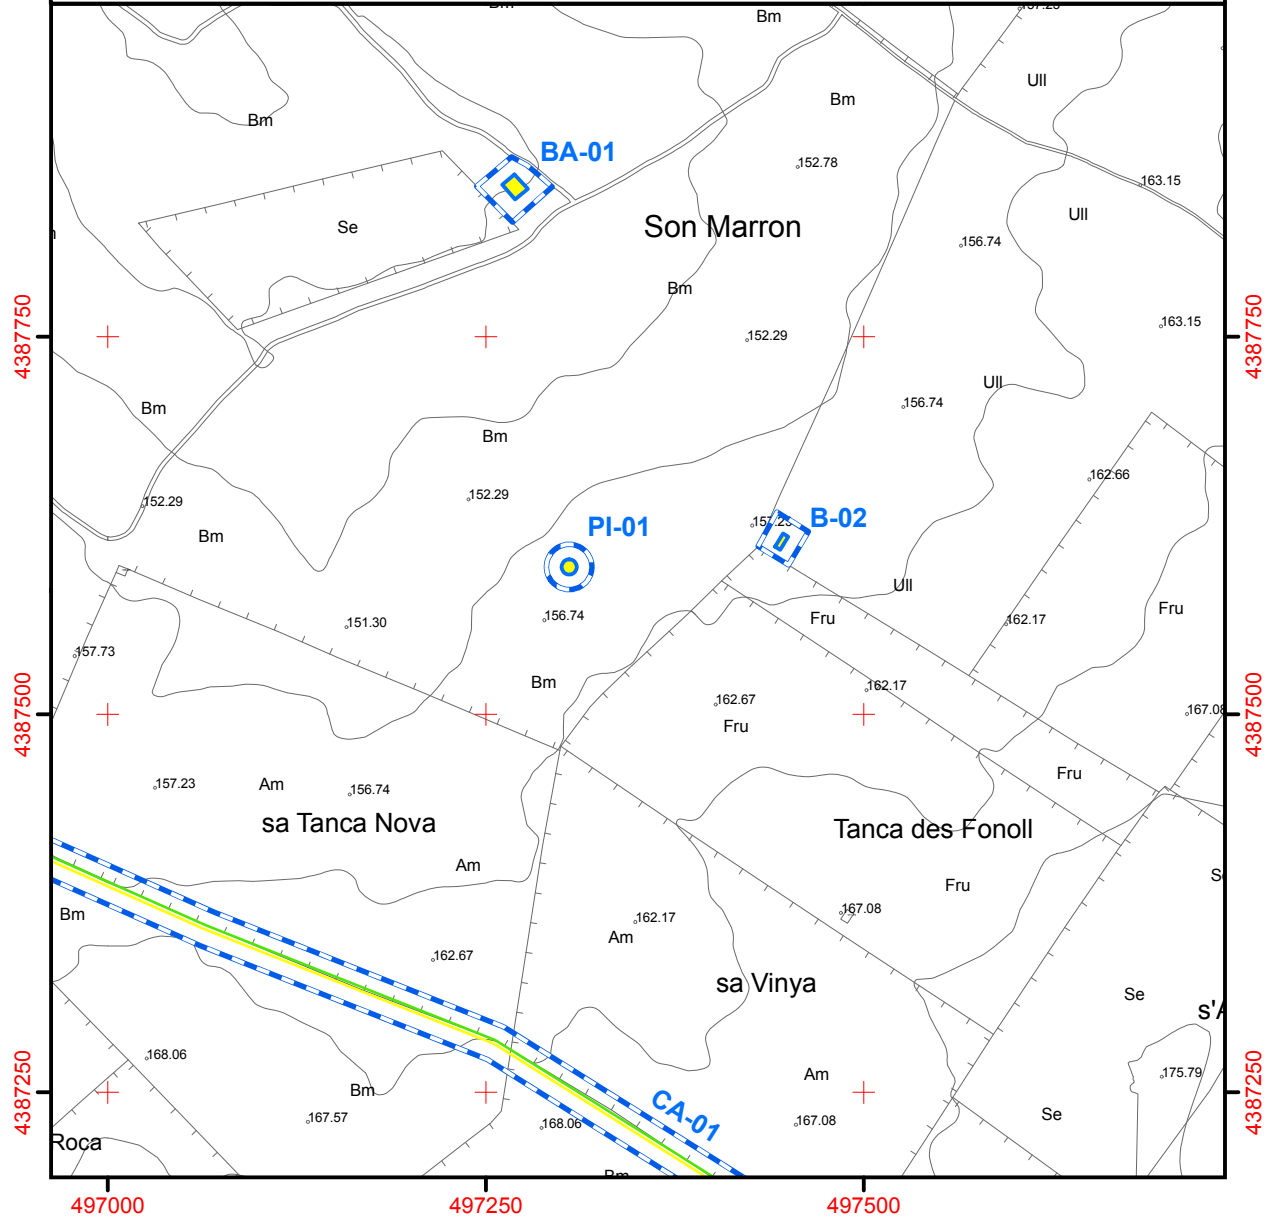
Bm
Bm
Bm
BA-01
Se
152.78
163.15
Ull
Son Marron
156.74
Ull
4387750
4387750
Bm
152.29
163.15
Ull
156.74
Bm
Bm
162.66
152.29
152.29
Bm
157.23
B-02
PI-01
Ull
Fru
156.74
Fru
151.30
162.17
157.73
Bm
162.67
162.17
4387500
4387500
Fru
167.08
157.23
Am
156.74
Fru
sa Tanca Nova
Tanca des Fonoll
Am
Fru
Bm
167.08
162.17
Am
162.67
sa Vinya
Se
s'A
168.06
Am
175.79
4387250
4387250
Bm
167.57
168.06
167.08
Se
CA-01
Roca
497000
497250
497500